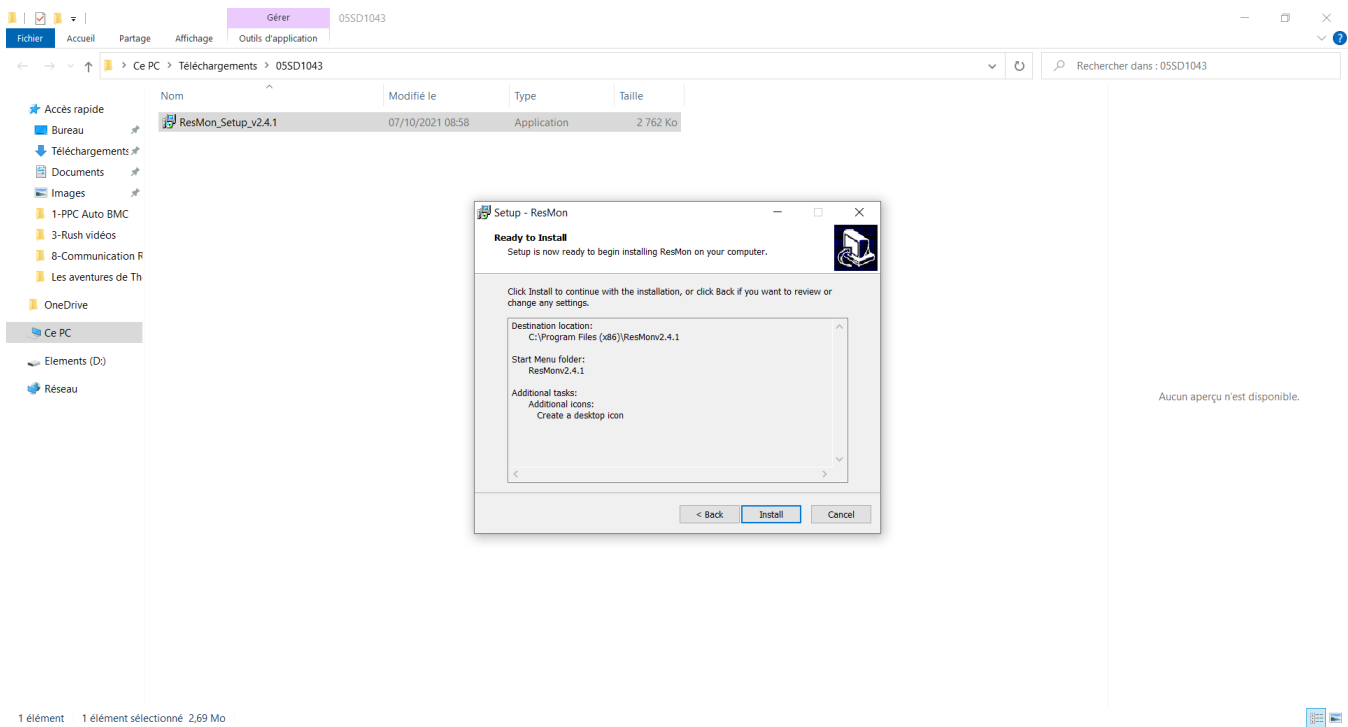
Gérer 05SD1043

Fichier Accueil Partage Affichage Outils d'application

Ce PC > Téléchargements > 05SD1043

Rechercher dans : 05SD1043

Accès rapide
Bureau
Téléchargements
Documents
Images
1-PPC Auto BMC
3-Rush vidéos
8-Communication R
Les aventures de Th
OneDrive
Ce PC
Elements (D:)
Réseau

| Nom | Modifié le | Type | Taille |
|---|---|---|---|
| ResMon_Setup_v2.4.1 | 07/10/2021 08:58 | Application | 2 762 Ko |

Setup - ResMon

Ready to Install
Setup is now ready to begin installing ResMon on your computer.

Click Install to continue with the installation, or click Back if you want to review or change any settings.

Destination location:
C:\Program Files (x86)\ResMonv2.4.1

Start Menu folder:
ResMonv2.4.1

Additional tasks:
Additional icons:
Create a desktop icon

< Back Install Cancel

Aucun aperçu n'est disponible.

1 élément 1 élément sélectionné 2,69 Mo